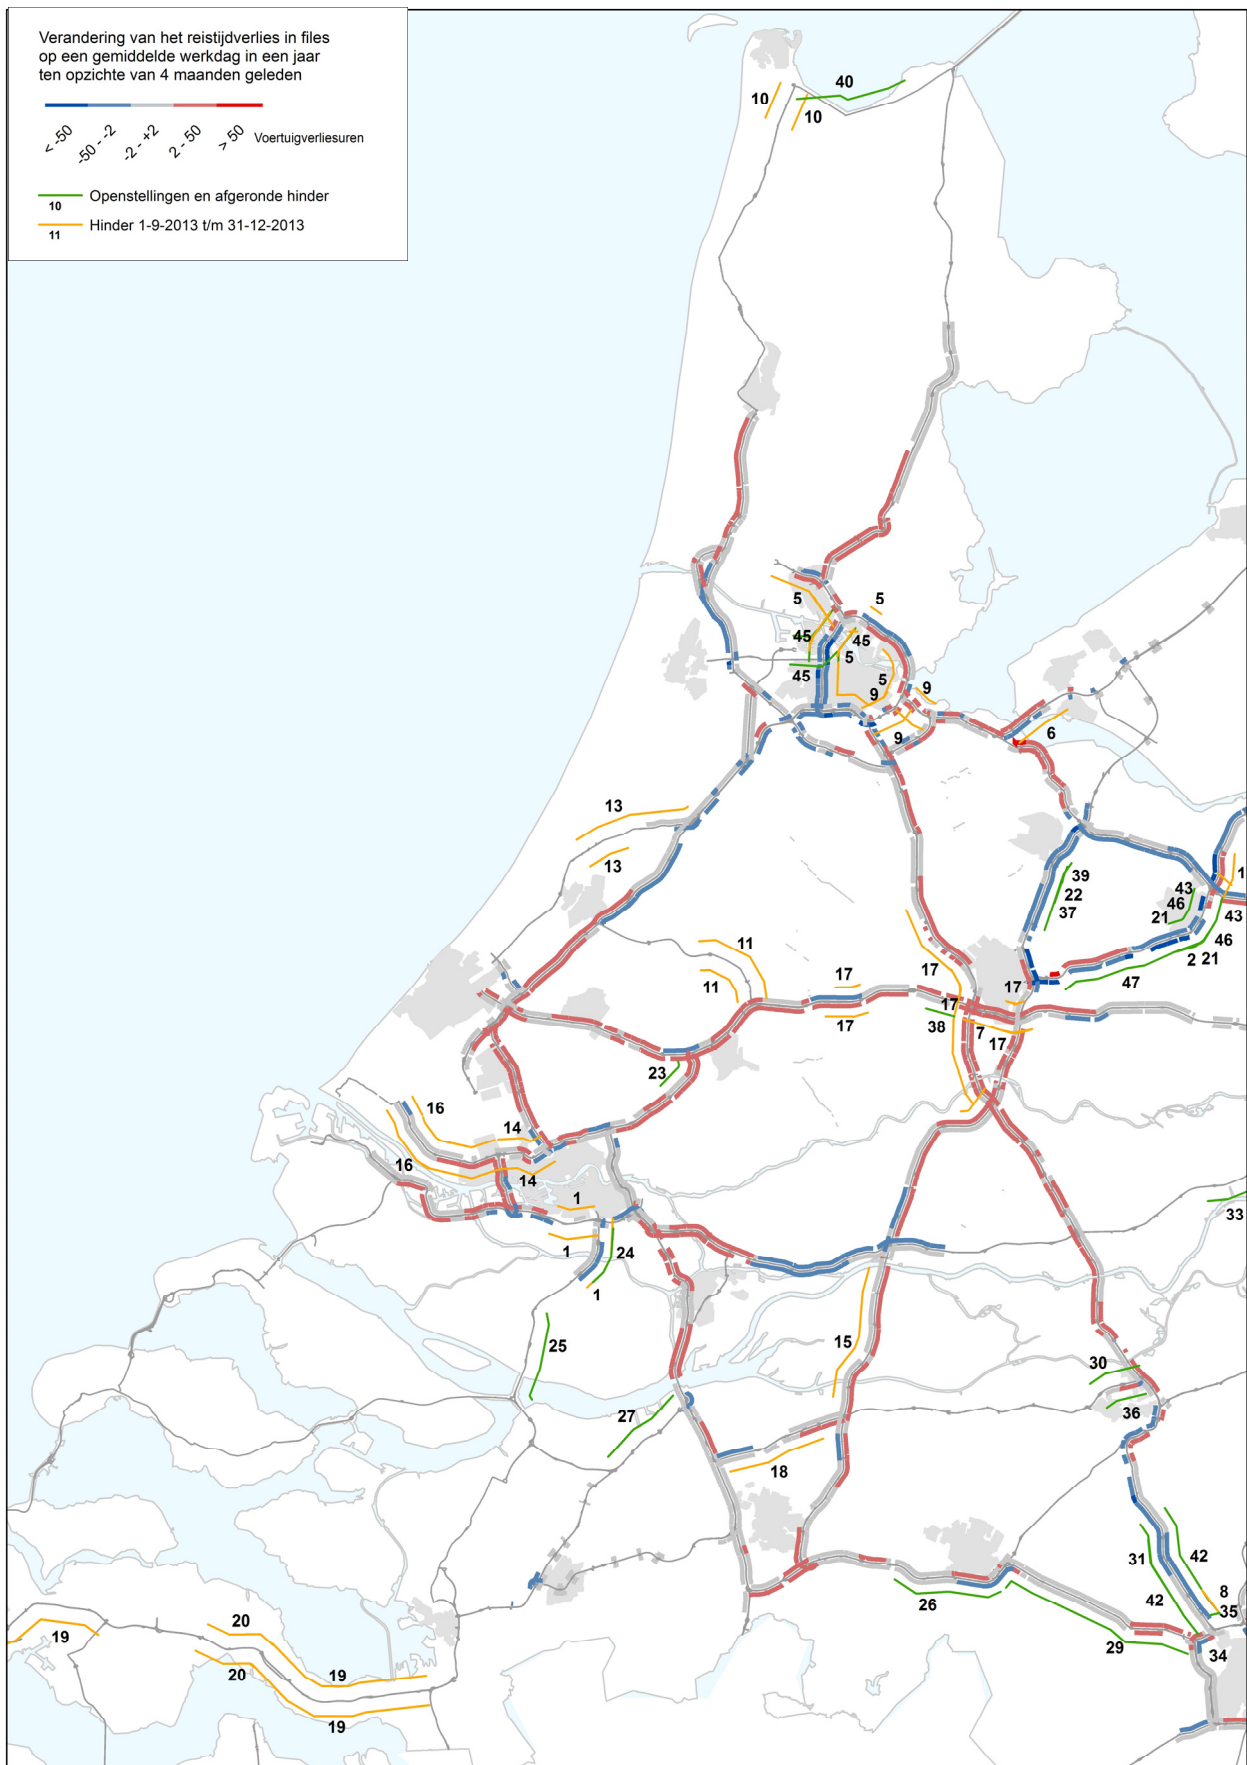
Verandering van het reistijdverlies in files op een gemiddelde werkdag in een jaar ten opzichte van 4 maanden geleden

< -50
-50 - -2
-2 - +2
2 - 50
> 50
Voertuigverliesuren

10 Openstellingen en afgeronde hinder
11 Hinder 1-9-2013 t/m 31-12-2013

40
10
10
5
5
45
45
5
45
5
9
9
9
6
13
13
39
22
37
43
46
21
1
43
46
2 21
47
11
11
17
17
17
17
17
38
7
17
23
16
14
16
14
1
1
24
1
25
15
33
30
36
27
18
31
42
42
8
35
26
29
34
20
19
20
19
19